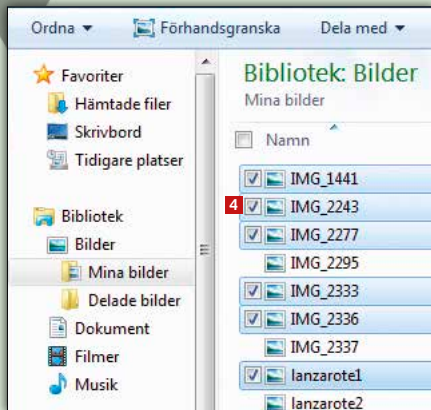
Ordna ▾ Förhandsgranska Dela med ▾

Favoriter
Hämtade filer
Skrivbord
Tidigare platser

Bibliotek
Bilder
Mina bilder
Delade bilder
Dokument
Filmer
Musik

Bibliotek: Bilder
Mina bilder

Namn
IMG_1441
4
IMG_2243
IMG_2277
IMG_2295
IMG_2333
IMG_2336
IMG_2337
lanzarote1
lanzarote2